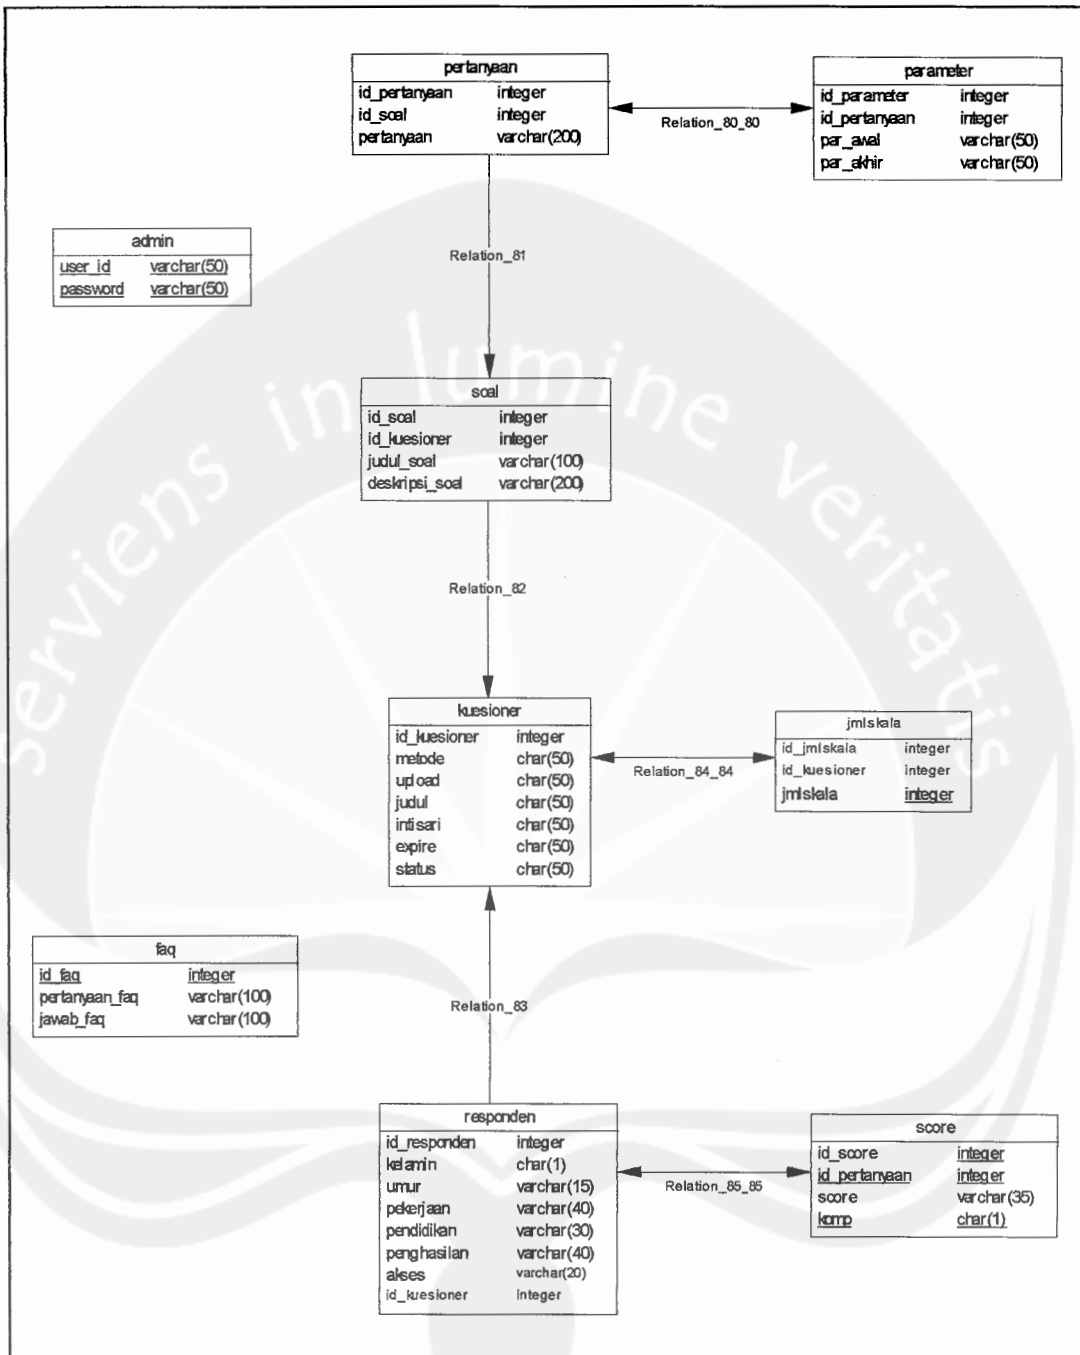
pertanyaan

| id_pertanyaan | integer |
|---|---|
| id_soal | integer |
| pertanyaan | varchar(200) |

Relation_80_80

parameter

| id_parameter | integer |
|---|---|
| id_pertanyaan | integer |
| par_awal | varchar(50) |
| par_akhir | varchar(50) |

admin

| user_id | varchar(50) |
|---|---|
| password | varchar(50) |

Relation_81

soal

| id_soal | integer |
|---|---|
| id_kuesioner | integer |
| judul_soal | varchar(100) |
| deskripsi_soal | varchar(200) |

Relation_82

kuesioner

| id_kuesioner | integer |
|---|---|
| metode | char(50) |
| upload | char(50) |
| judul | char(50) |
| intisari | char(50) |
| expire | char(50) |
| status | char(50) |

Relation_84_84

jmlskala

| id_jmlskala | integer |
|---|---|
| id_kuesioner | integer |
| jmlskala | integer |

faq

| id_faq | integer |
|---|---|
| pertanyaan_faq | varchar(100) |
| jawab_faq | varchar(100) |

Relation_83

responden

| id_responden | integer |
|---|---|
| kelamin | char(1) |
| umur | varchar(15) |
| pekerjaan | varchar(40) |
| pendidikan | varchar(30) |
| penghasilan | varchar(40) |
| akses | varchar(20) |
| id_kuesioner | integer |

Relation_85_85

score

| id_score | integer |
|---|---|
| id_pertanyaan | integer |
| score | varchar(35) |
| komp | char(1) |

serviens in lumine veritatis